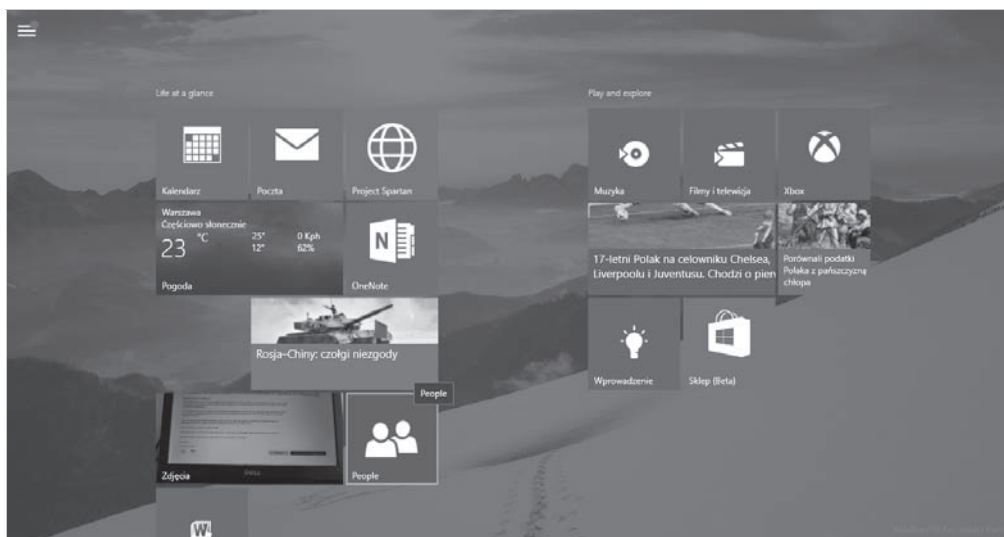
Life at a glance

Kalendarz

Poczta

Project Spartan

Warszawa
Częściowo słonecznie
23 °C
25°
12°
0 Kph
62%
Pogoda

OneNote

Rosja–Chiny: czołgi niezgody

Zdjęcia

People

People

Play and explore

Muzyka

Filmy i telewizja

Xbox

17-letni Polak na celowniku Chelsea, Liverpoolu i Juventusu. Chodzi o pien

Porównali podatki Polaka z pańszczyzną chłopa

Wprowadzenie

Sklep (Beta)